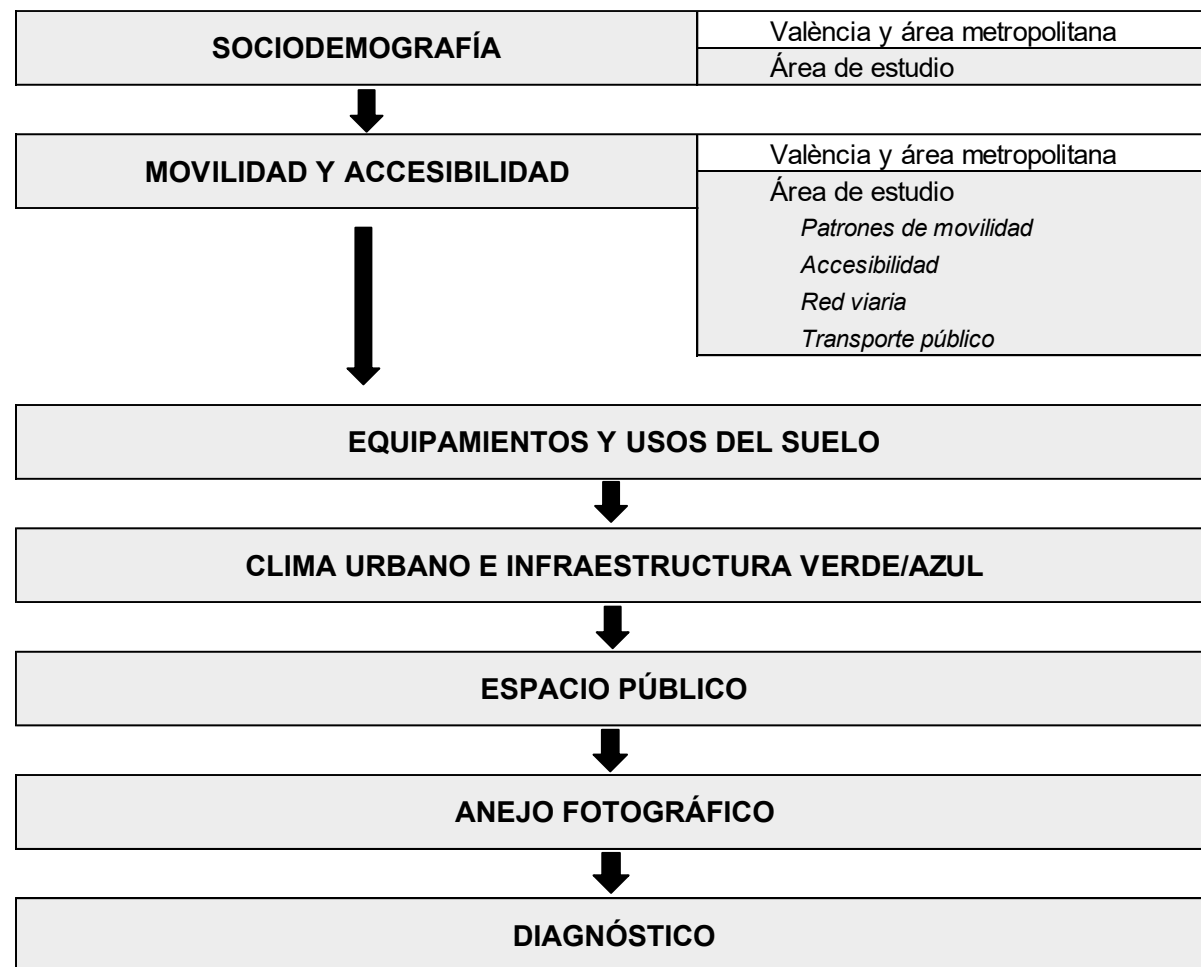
SOCIODEMOGRAFÍA

València y área metropolitana

Área de estudio

MOVILIDAD Y ACCESIBILIDAD

València y área metropolitana

Área de estudio

*Patrones de movilidad*

*Accesibilidad*

*Red viaria*

*Transporte público*

EQUIPAMIENTOS Y USOS DEL SUELO

CLIMA URBANO E INFRAESTRUCTURA VERDE/AZUL

ESPACIO PÚBLICO

ANEJO FOTOGRÁFICO

DIAGNÓSTICO